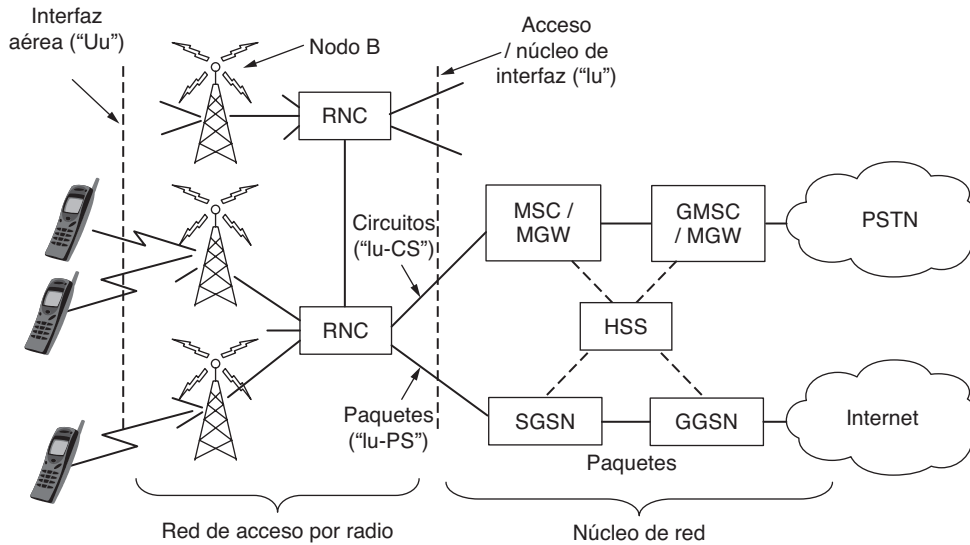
Interfaz aérea ("Uu")

Nodo B

Acceso / núcleo de interfaz ("Iu")

RNC

Circuitos ("Iu-CS")

MSC / MGW

GMSC / MGW

PSTN

RNC

HSS

Paquetes ("Iu-PS")

SGSN

GGSN

Internet

Paquetes

Red de acceso por radio

Núcleo de red